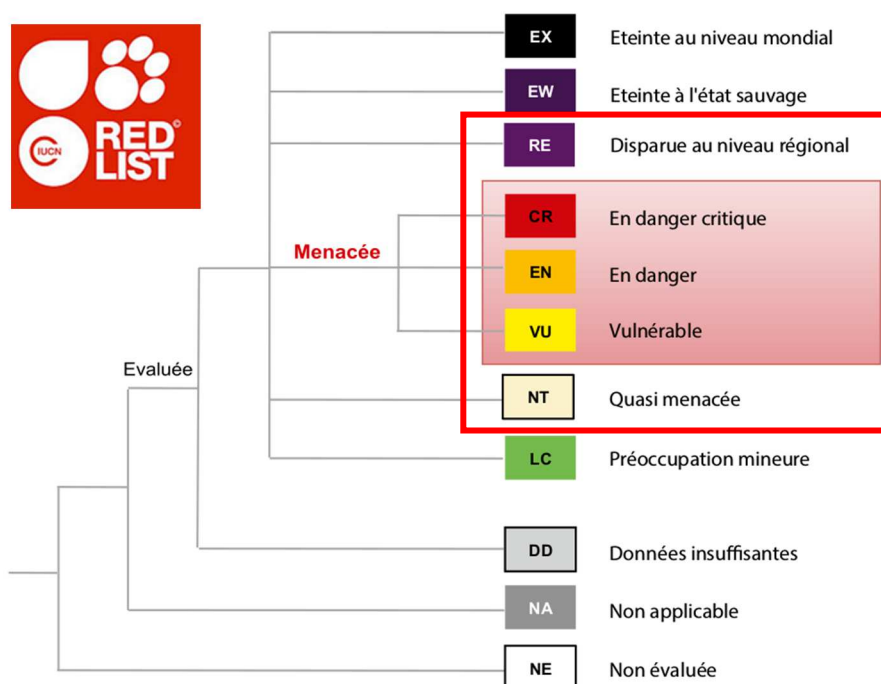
IUCN RED LIST

EX Eteinte au niveau mondial

EW Eteinte à l'état sauvage

RE Disparue au niveau régional

Menacée

CR En danger critique

EN En danger

VU Vulnérable

Evaluée

NT Quasi menacée

LC Préoccupation mineure

DD Données insuffisantes

NA Non applicable

NE Non évaluée